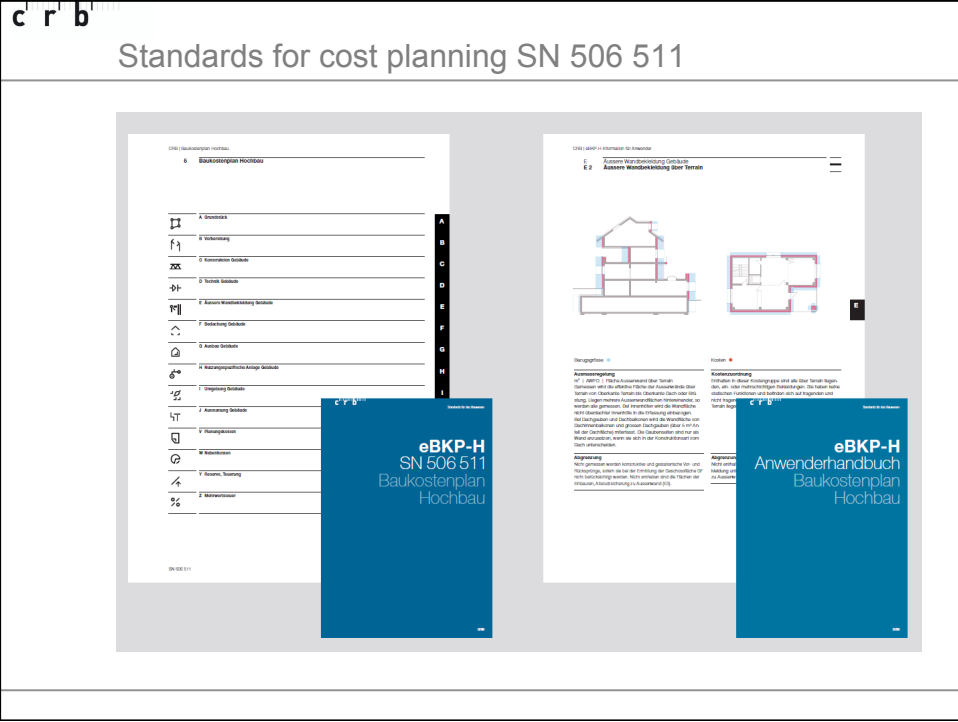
c r b

Standards for cost planning SN 506 511

CRB | Baukostenplan Hochbau

6 Baukostenplan Hochbau

A Grundstück
B Vorbereitung
C Konstruktion Gebäude
D Technik Gebäude
E Äussere Wandbekleidung Gebäude
F Bedachung Gebäude
G Ausbau Gebäude
H Nutzungsspezifische Anlage Gebäude
I Umgebung Gebäude
J Ausstattung Gebäude
V Planungskosten
W Nebenkosten
Y Reserve, Teuerung
Z Mehrwertsteuer

A B C D E F G H I

SN 506 511

c r b

Standards für das Bauwesen

eBKP-H
SN 506 511
Baukostenplan
Hochbau

CRB

CRB | eBKP-H Information für Anwender

E Äussere Wandbekleidung Gebäude
E 2 Äussere Wandbekleidung über Terrain

E

Bezugsgrösse
Kosten

Ausmassregelung
Kostenzuordnung

Abgrenzung
Abgrenzung

c r b

Standards für das Bauwesen

eBKP-H
Anwenderhandbuch
Baukostenplan
Hochbau

CRB